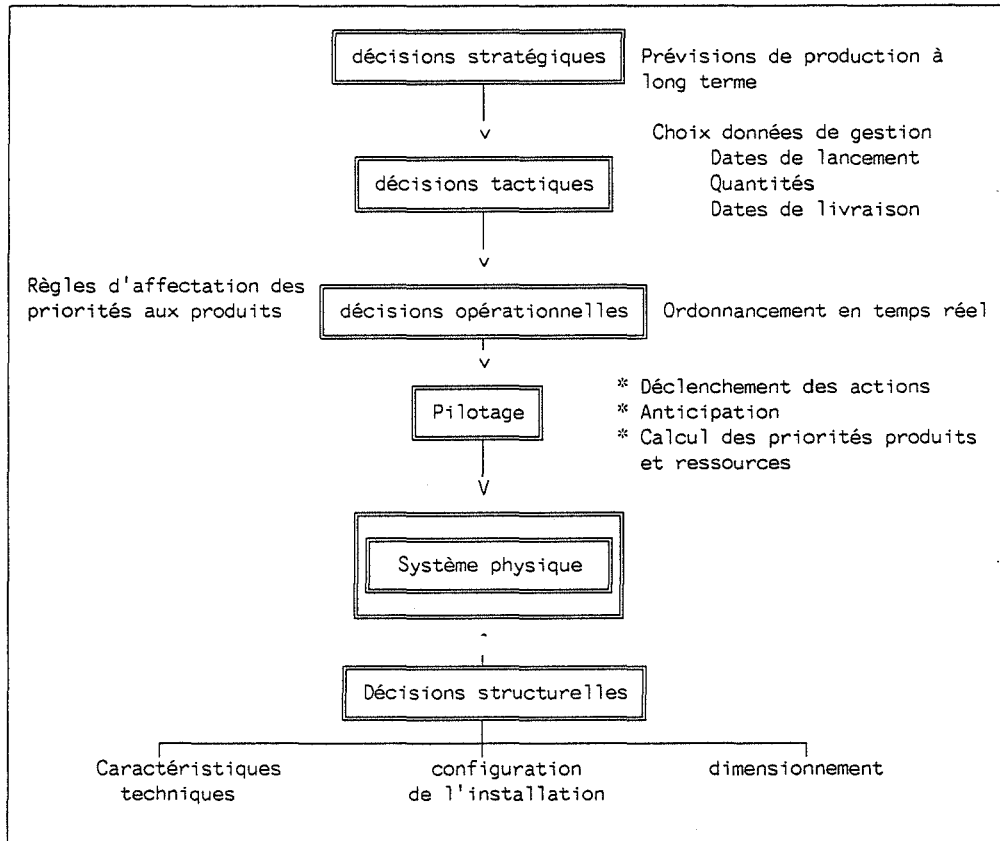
décisions stratégiques

Prévisions de production à long terme

Choix données de gestion
Dates de lancement
Quantités
Dates de livraison

décisions tactiques

Règles d'affectation des priorités aux produits

décisions opérationnelles

Ordonnancement en temps réel

Pilotage

* Déclenchement des actions
* Anticipation
* Calcul des priorités produits et ressources

Système physique

Décisions structurelles

Caractéristiques techniques

configuration de l'installation

dimensionnement